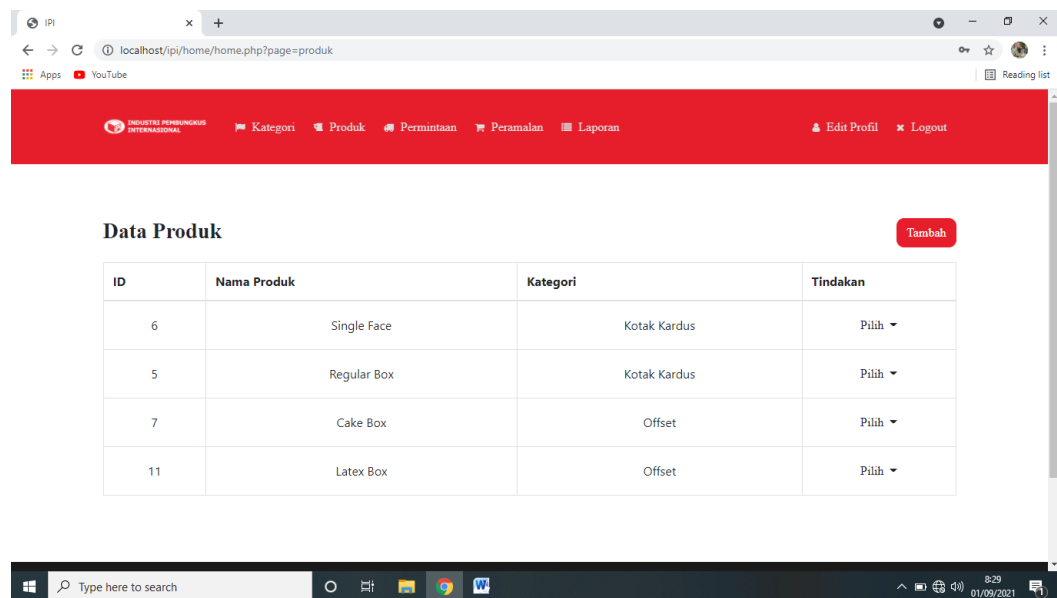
IPI
localhost/ipi/home/home.php?page=produk
Apps YouTube
Reading list

INDUSTRI PEMBUNGKUS INTERNASIONAL
Kategori Produk Permintaan Peramalan Laporan
Edit Profil Logout

Data Produk
Tambah

| ID | Nama Produk | Kategori | Tindakan |
|---|---|---|---|
| 6 | Single Face | Kotak Kardus | Pilih |
| 5 | Regular Box | Kotak Kardus | Pilih |
| 7 | Cake Box | Offset | Pilih |
| 11 | Latex Box | Offset | Pilih |

Type here to search
8:29
01/09/2021